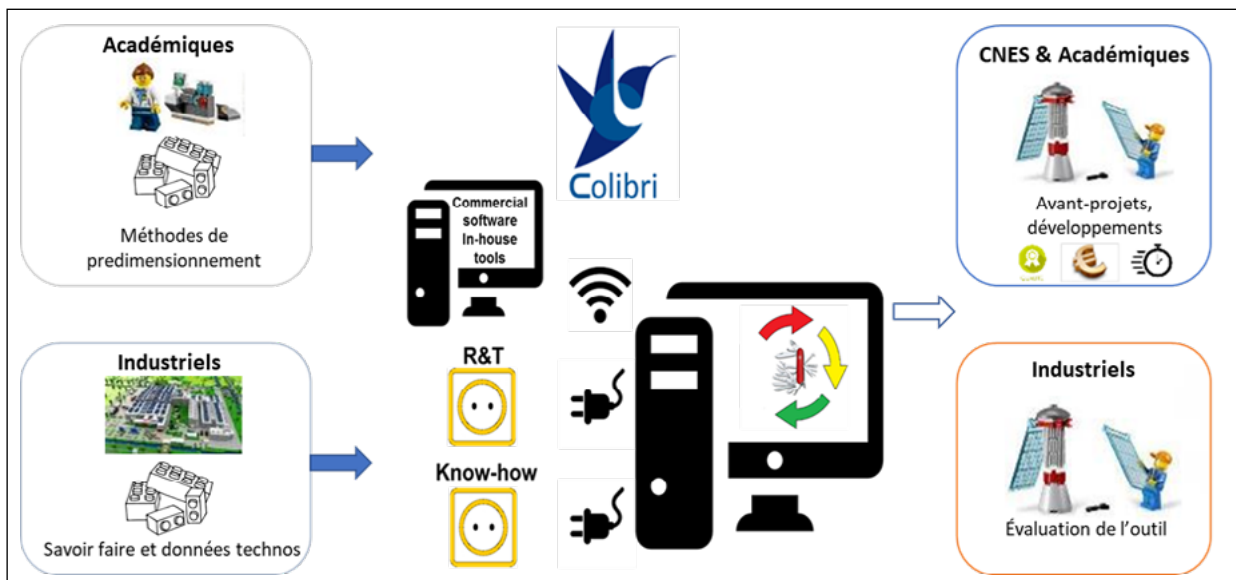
Académiques

Méthodes de predimensionnement

Industriels

Savoir faire et données technos

Colibri

Commercial software In-house tools

R&T

Know-how

CNES & Académiques

Avant-projets, développements

Industriels

Évaluation de l'outil